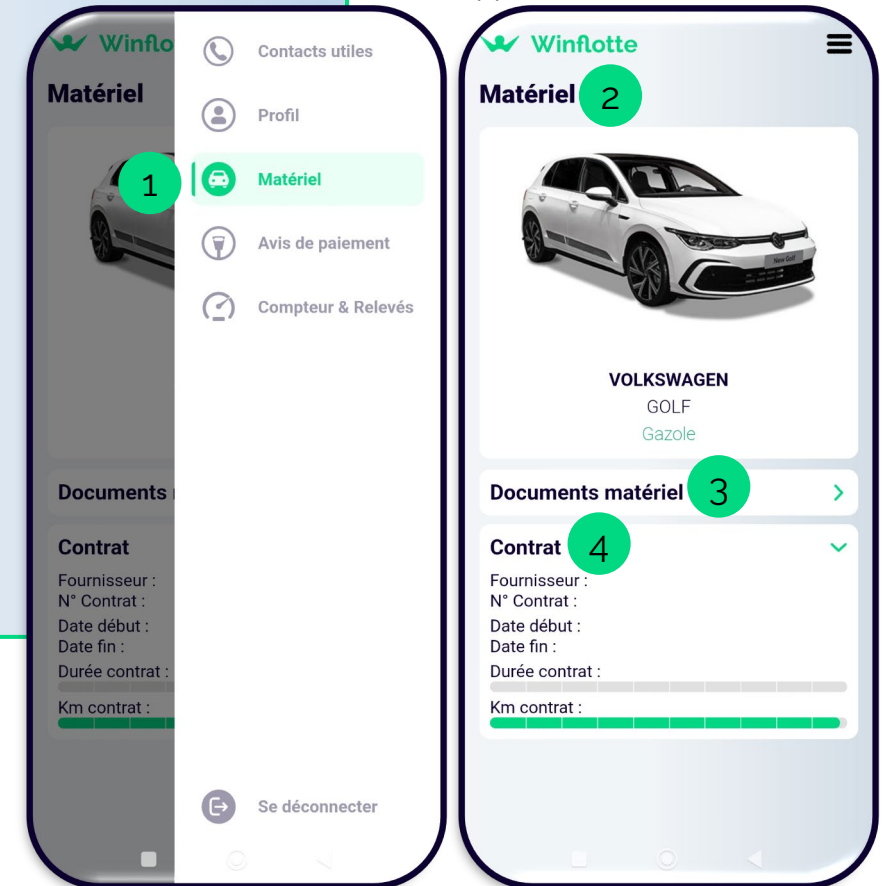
Winflo

Matériel

Documents

Contrat
Fournisseur :
N° Contrat :
Date début :
Date fin :
Durée contrat :
Km contrat :

Contacts utiles
Profil
1
Matériel
Avis de paiement
Compteur & Relevés

Se déconnecter

Winflotte

Matériel 2

VOLKSWAGEN
GOLF
Gazole

Documents matériel 3

Contrat 4
Fournisseur :
N° Contrat :
Date début :
Date fin :
Durée contrat :
Km contrat :